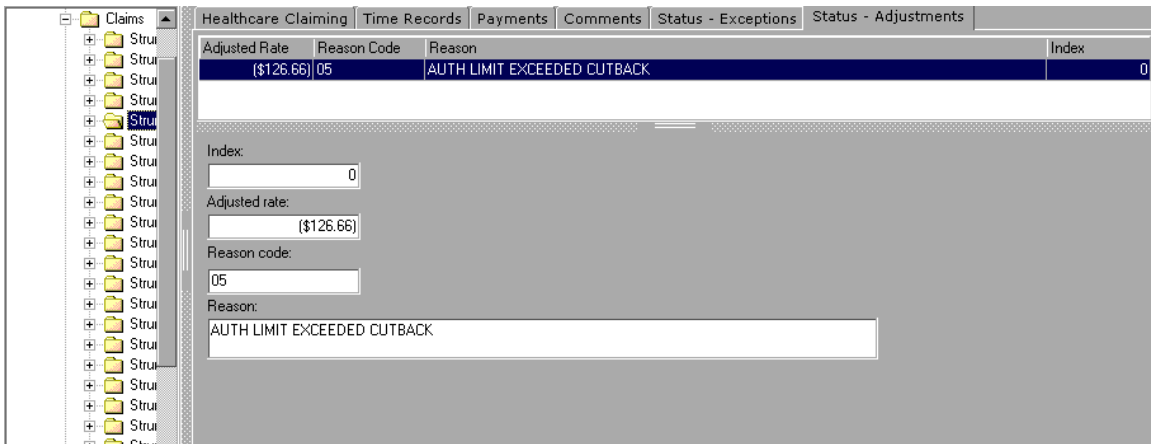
Claims
Strui
Strui
Strui
Strui
Strui
Strui
Strui
Strui
Strui
Strui
Strui
Strui
Strui
Strui
Strui
Strui
Strui
Strui
Strui
Strui

Healthcare Claiming | Time Records | Payments | Comments | Status - Exceptions | Status - Adjustments

| Adjusted Rate | Reason Code | Reason | Index |
|---|---|---|---|
| ($126.66) | 05 | AUTH LIMIT EXCEEDED CUTBACK | 0 |

Index:
0
Adjusted rate:
($126.66)
Reason code:
05
Reason:
AUTH LIMIT EXCEEDED CUTBACK